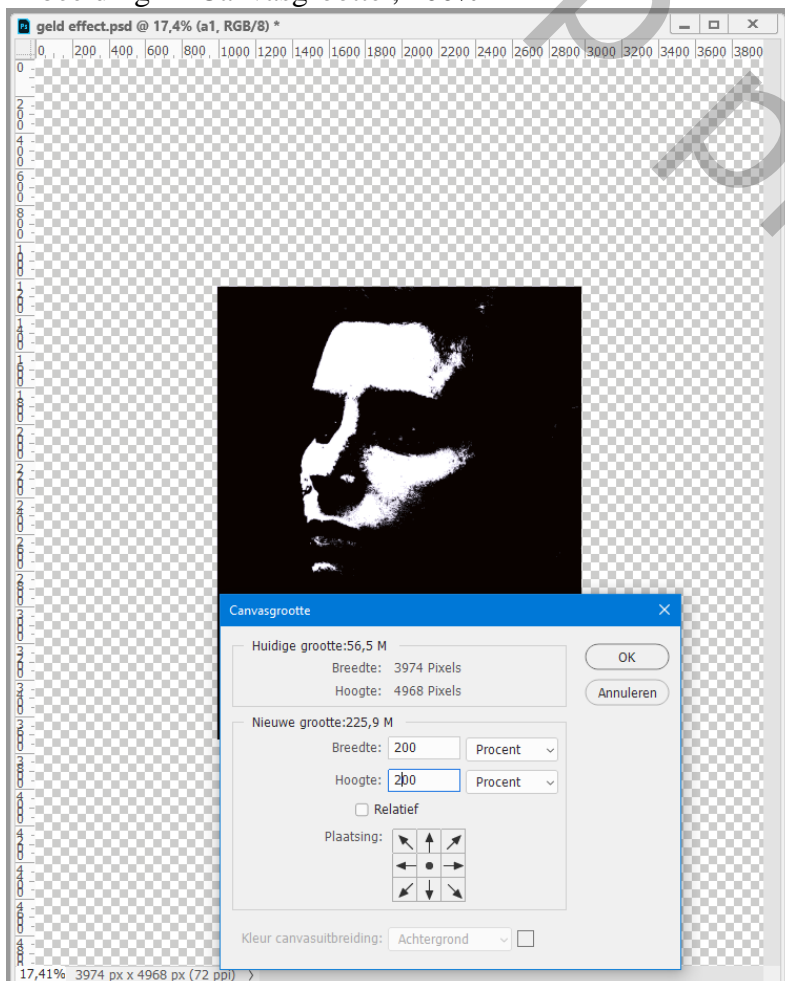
geld effect.psd @ 17,4% (a1, RGB/8) *

0 200 400 600 800 1000 1200 1400 1600 1800 2000 2200 2400 2600 2800 3000 3200 3400 3600 3800

Canvasgrootte

Huidige grootte:56,5 M
Breedte: 3974 Pixels
Hoogte: 4968 Pixels

OK
Annuleren

Nieuwe grootte:225,9 M
Breedte: 200 Procent
Hoogte: 200 Procent
Relatief
Plaatsing:

Kleur canvasuitbreiding: Achtergrond

17,41% 3974 px x 4968 px (72 ppi)